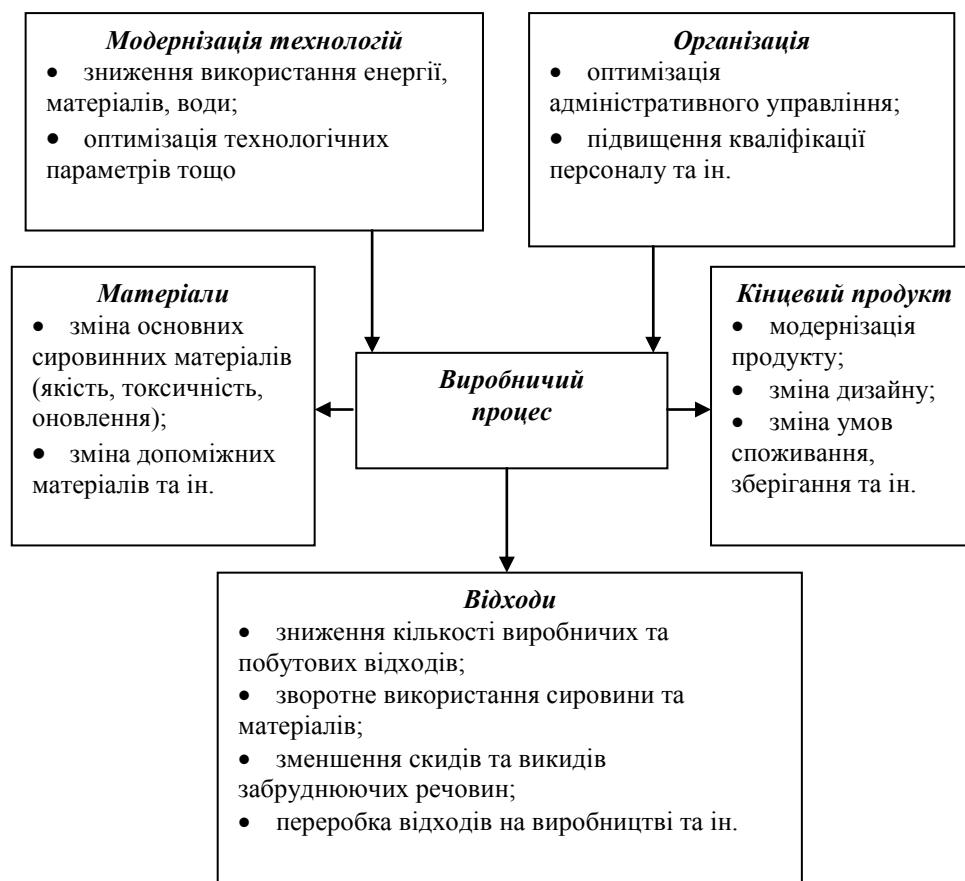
Модернізація технологій
• зниження використання енергії, матеріалів, води;
• оптимізація технологічних параметрів тощо

Організація
• оптимізація адміністративного управління;
• підвищення кваліфікації персоналу та ін.

Матеріали
• зміна основних сировинних матеріалів (якість, токсичність, оновлення);
• зміна допоміжних матеріалів та ін.

Виробничий процес

Кінцевий продукт
• модернізація продукту;
• зміна дизайну;
• зміна умов споживання, зберігання та ін.

Відходи
• зниження кількості виробничих та побутових відходів;
• зворотне використання сировини та матеріалів;
• зменшення скидів та викидів забруднюючих речовин;
• переробка відходів на виробництві та ін.